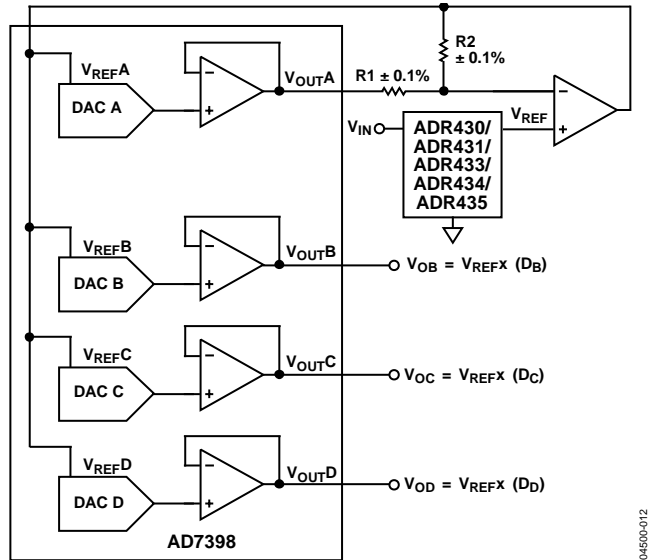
$V_{REF}A$

DAC A

–

+

$V_{OUT}A$

R1 ± 0.1%

R2 ± 0.1%

–

+

$V_{REF}$

$V_{IN}$

ADR430/ ADR431/ ADR433/ ADR434/ ADR435

$V_{REF}B$

DAC B

–

+

$V_{OUT}B$

$V_{OB} = V_{REF}x\ (D_B)$

$V_{REF}C$

DAC C

–

+

$V_{OUT}C$

$V_{OC} = V_{REF}x\ (D_C)$

$V_{REF}D$

DAC D

–

+

$V_{OUT}D$

$V_{OD} = V_{REF}x\ (D_D)$

AD7398

04500-012